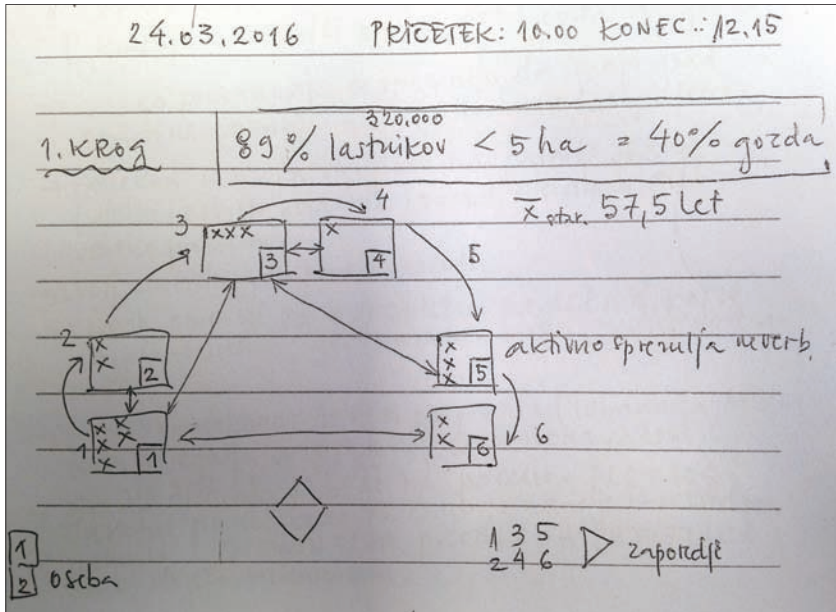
24.03.2016 PRIČETEK: 10.00 KONEC: 12.15

1. KROG

89 % lastnikov < 5 ha = 40% gozda
320.000

$\overline{x}_{star}$ 57,5 let

3 xxx 3

4 x 4

5

2 x x 2

aktivno sprem. lja mreb.

x x x 5

1 x x x x x 1

x x 6

6

1

2 oseba

1 3 5
2 4 6 zaporedje